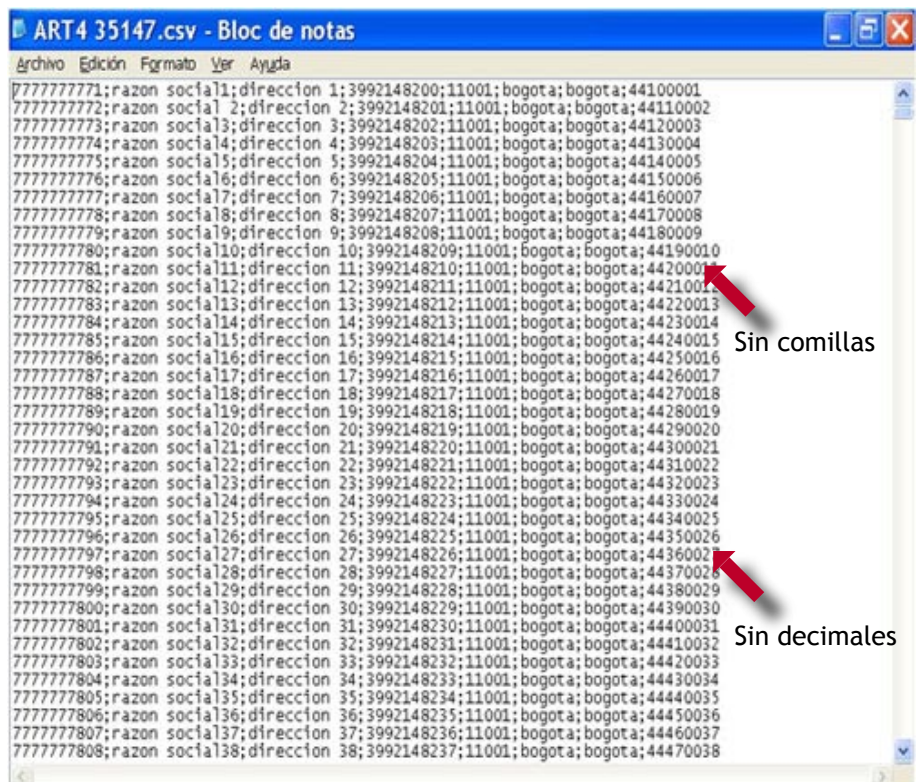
ART4 35147.csv - Bloc de notas

Archivo Edición Formato Ver Ayuda

7777777771;razon social1;direccion 1;3992148200;11001;bogota;bogota;44100001
7777777772;razon social 2;direccion 2;3992148201;11001;bogota;bogota;44110002
7777777773;razon social3;direccion 3;3992148202;11001;bogota;bogota;44120003
7777777774;razon social4;direccion 4;3992148203;11001;bogota;bogota;44130004
7777777775;razon social5;direccion 5;3992148204;11001;bogota;bogota;44140005
7777777776;razon social6;direccion 6;3992148205;11001;bogota;bogota;44150006
7777777777;razon social7;direccion 7;3992148206;11001;bogota;bogota;44160007
7777777778;razon social8;direccion 8;3992148207;11001;bogota;bogota;44170008
7777777779;razon social9;direccion 9;3992148208;11001;bogota;bogota;44180009
7777777780;razon social10;direccion 10;3992148209;11001;bogota;bogota;44190010
7777777781;razon social11;direccion 11;3992148210;11001;bogota;bogota;44200011
7777777782;razon social12;direccion 12;3992148211;11001;bogota;bogota;44210012
7777777783;razon social13;direccion 13;3992148212;11001;bogota;bogota;44220013
7777777784;razon social14;direccion 14;3992148213;11001;bogota;bogota;44230014
7777777785;razon social15;direccion 15;3992148214;11001;bogota;bogota;44240015
7777777786;razon social16;direccion 16;3992148215;11001;bogota;bogota;44250016
7777777787;razon social17;direccion 17;3992148216;11001;bogota;bogota;44260017
7777777788;razon social18;direccion 18;3992148217;11001;bogota;bogota;44270018
7777777789;razon social19;direccion 19;3992148218;11001;bogota;bogota;44280019
7777777790;razon social20;direccion 20;3992148219;11001;bogota;bogota;44290020
7777777791;razon social21;direccion 21;3992148220;11001;bogota;bogota;44300021
7777777792;razon social22;direccion 22;3992148221;11001;bogota;bogota;44310022
7777777793;razon social23;direccion 23;3992148222;11001;bogota;bogota;44320023
7777777794;razon social24;direccion 24;3992148223;11001;bogota;bogota;44330024
7777777795;razon social25;direccion 25;3992148224;11001;bogota;bogota;44340025
7777777796;razon social26;direccion 26;3992148225;11001;bogota;bogota;44350026
7777777797;razon social27;direccion 27;3992148226;11001;bogota;bogota;44360027
7777777798;razon social28;direccion 28;3992148227;11001;bogota;bogota;44370028
7777777799;razon social29;direccion 29;3992148228;11001;bogota;bogota;44380029
7777777800;razon social30;direccion 30;3992148229;11001;bogota;bogota;44390030
7777777801;razon social31;direccion 31;3992148230;11001;bogota;bogota;44400031
7777777802;razon social32;direccion 32;3992148231;11001;bogota;bogota;44410032
7777777803;razon social33;direccion 33;3992148232;11001;bogota;bogota;44420033
7777777804;razon social34;direccion 34;3992148233;11001;bogota;bogota;44430034
7777777805;razon social35;direccion 35;3992148234;11001;bogota;bogota;44440035
7777777806;razon social36;direccion 36;3992148235;11001;bogota;bogota;44450036
7777777807;razon social37;direccion 37;3992148236;11001;bogota;bogota;44460037
7777777808;razon social38;direccion 38;3992148237;11001;bogota;bogota;44470038

Sin comillas

Sin decimales